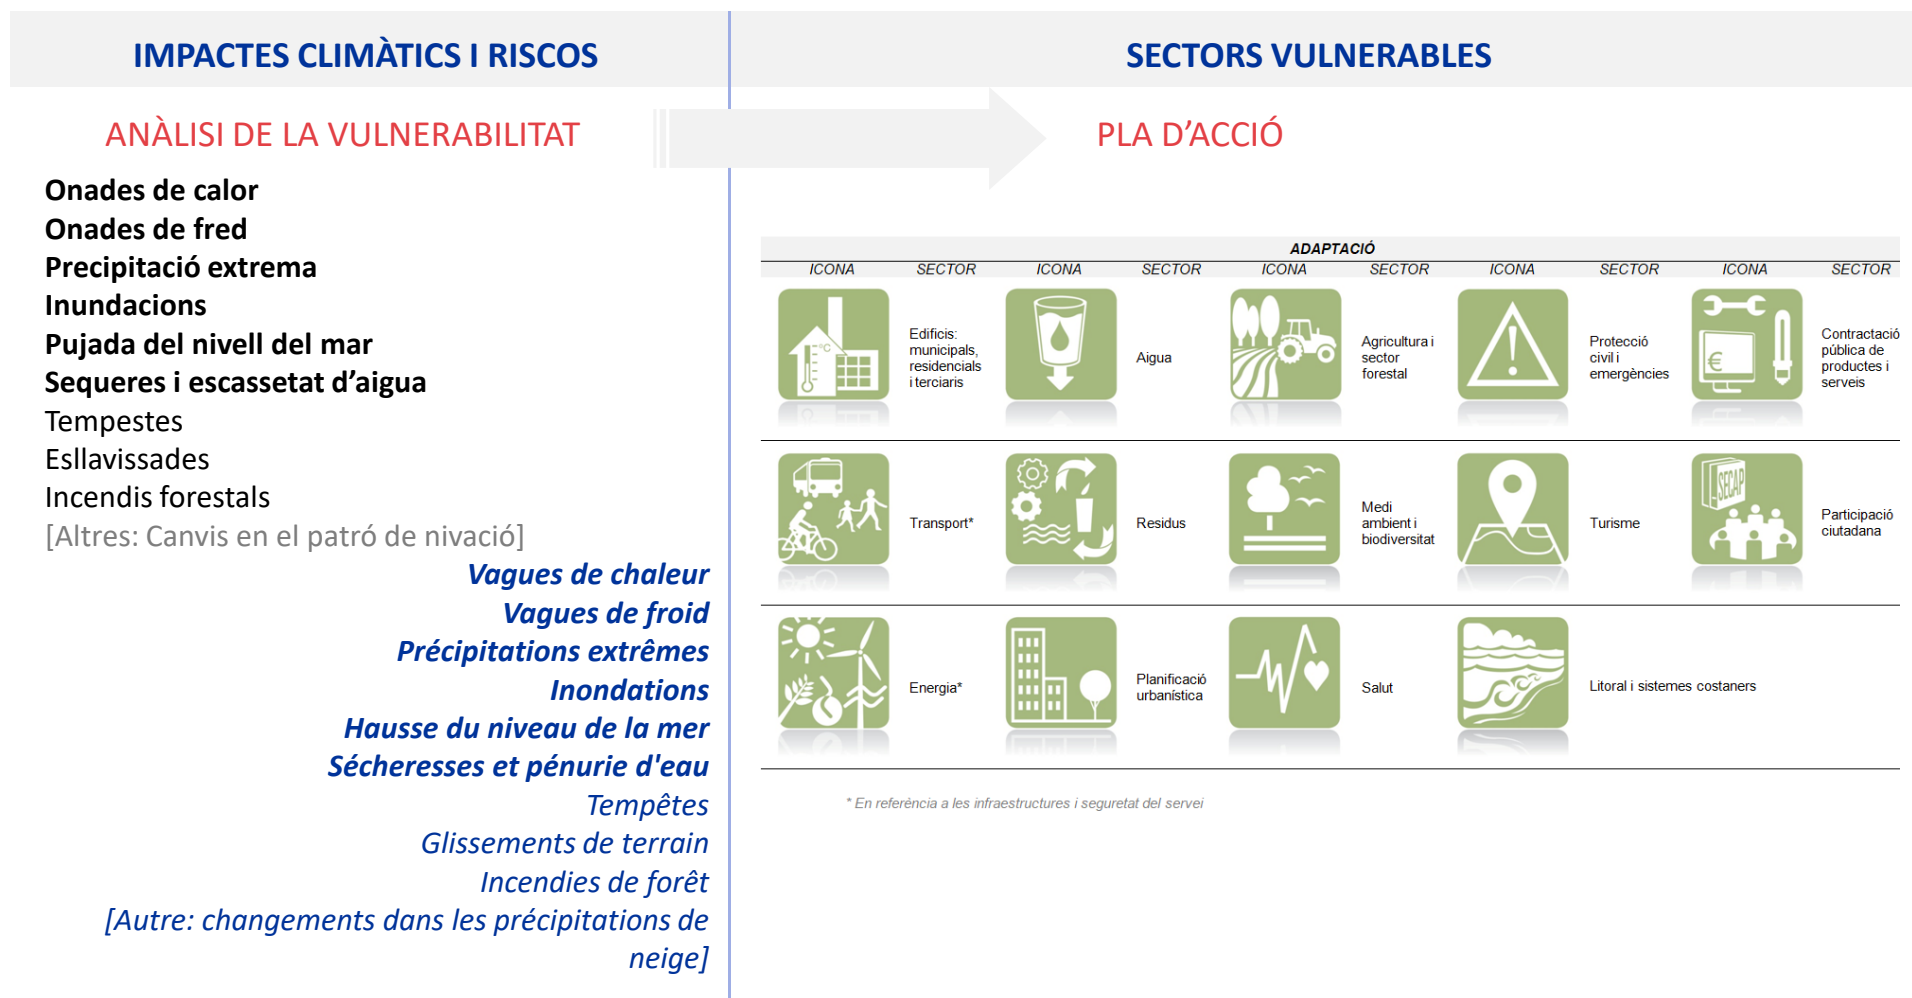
IMPACTES CLIMÀTICS I RISCOS

ANÀLISI DE LA VULNERABILITAT

Onades de calor
Onades de fred
Precipitació extrema
Inundacions
Pujada del nivell del mar
Sequeres i escassetat d'aigua
Tempestes
Esllavissades
Incendis forestals
[Altres: Canvis en el patró de nivació]

Vagues de chaleur
Vagues de froid
Précipitations extrêmes
Inondations
Hausse du niveau de la mer
Sécheresses et pénurie d'eau
Tempêtes
Glissements de terrain
Incendies de forêt
[Autre: changements dans les précipitations de neige]

SECTORS VULNERABLES

PLA D'ACCIÓ

ADAPTACIÓ

| ICONA | SECTOR | ICONA | SECTOR | ICONA | SECTOR | ICONA | SECTOR | ICONA | SECTOR |
|---|---|---|---|---|---|---|---|---|---|
| | Edificis: municipals, residencials i terciaris | | Aigua | | Agricultura i sector forestal | | Protecció civil i emergències | | Contractació pública de productes i serveis |
| | Transport* | | Residus | | Medi ambient i biodiversitat | | Turisme | SECAP | Participació ciutadana |
| | Energia* | | Planificació urbanística | | Salut | | Litoral i sistemes costaners | | |

* En referència a les infraestructures i seguretat del servei